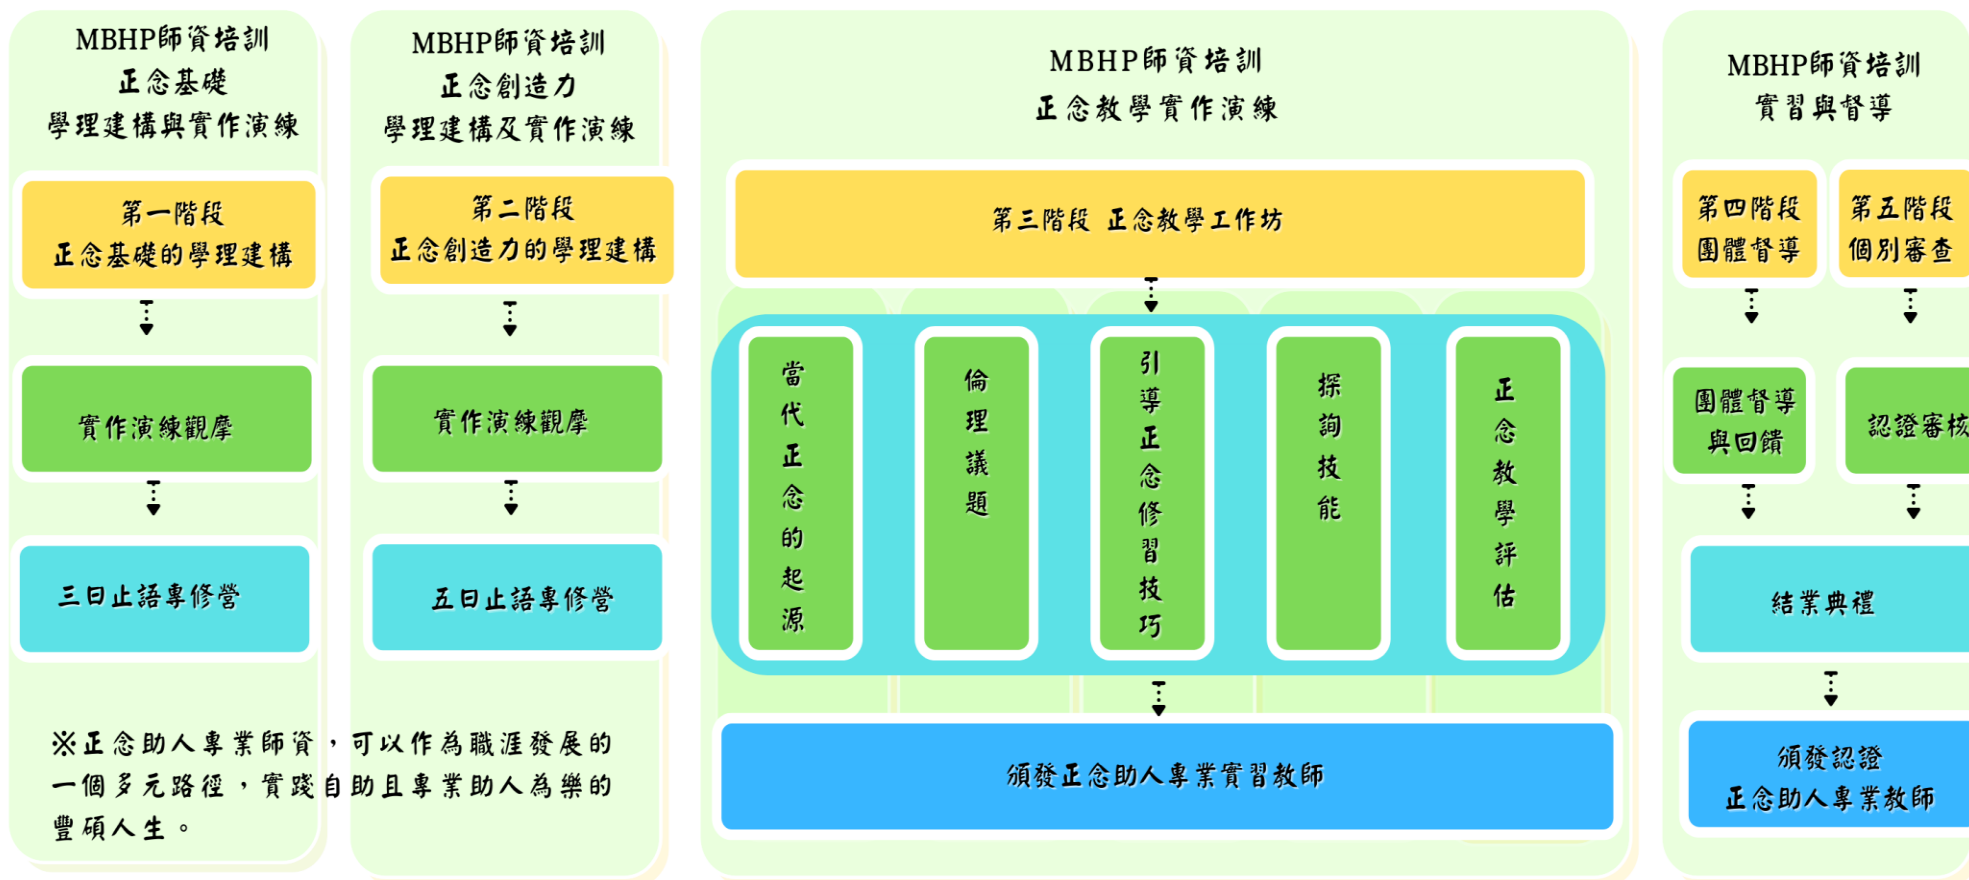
MBHP師資培訓
正念基礎
學理建構與實作演練

第一階段
正念基礎的學理建構

實作演練觀摩

三日止語專修營

MBHP師資培訓
正念創造力
學理建構及實作演練

第二階段
正念創造力的學理建構

實作演練觀摩

五日止語專修營

MBHP師資培訓
正念教學實作演練

第三階段 正念教學工作坊

當代正念的起源

倫理議題

引導正念修習技巧

探詢技能

正念教學評估

頒發正念助人專業實習教師

MBHP師資培訓
實習與督導

第四階段
團體督導

第五階段
個別審查

團體督導與回饋

認證審核

結業典禮

頒發認證
正念助人專業教師

※正念助人專業師資，可以作為職涯發展的一個多元路徑，實踐自助且專業助人為樂的豐碩人生。